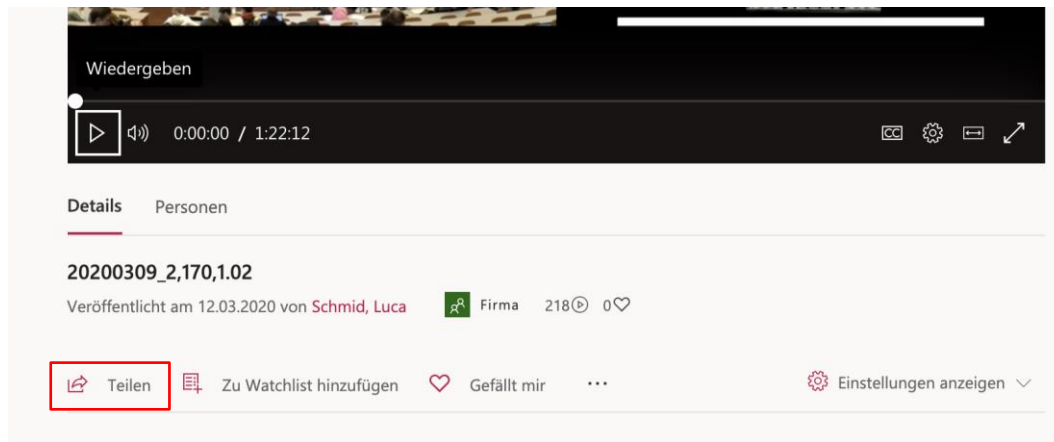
Wiedergeben

0:00:00 / 1:22:12

CC

Details Personen

20200309_2,170,1.02

Veröffentlicht am 12.03.2020 von Schmid, Luca

Firma 218 0

Teilen Zu Watchlist hinzufügen Gefällt mir ···

Einstellungen anzeigen